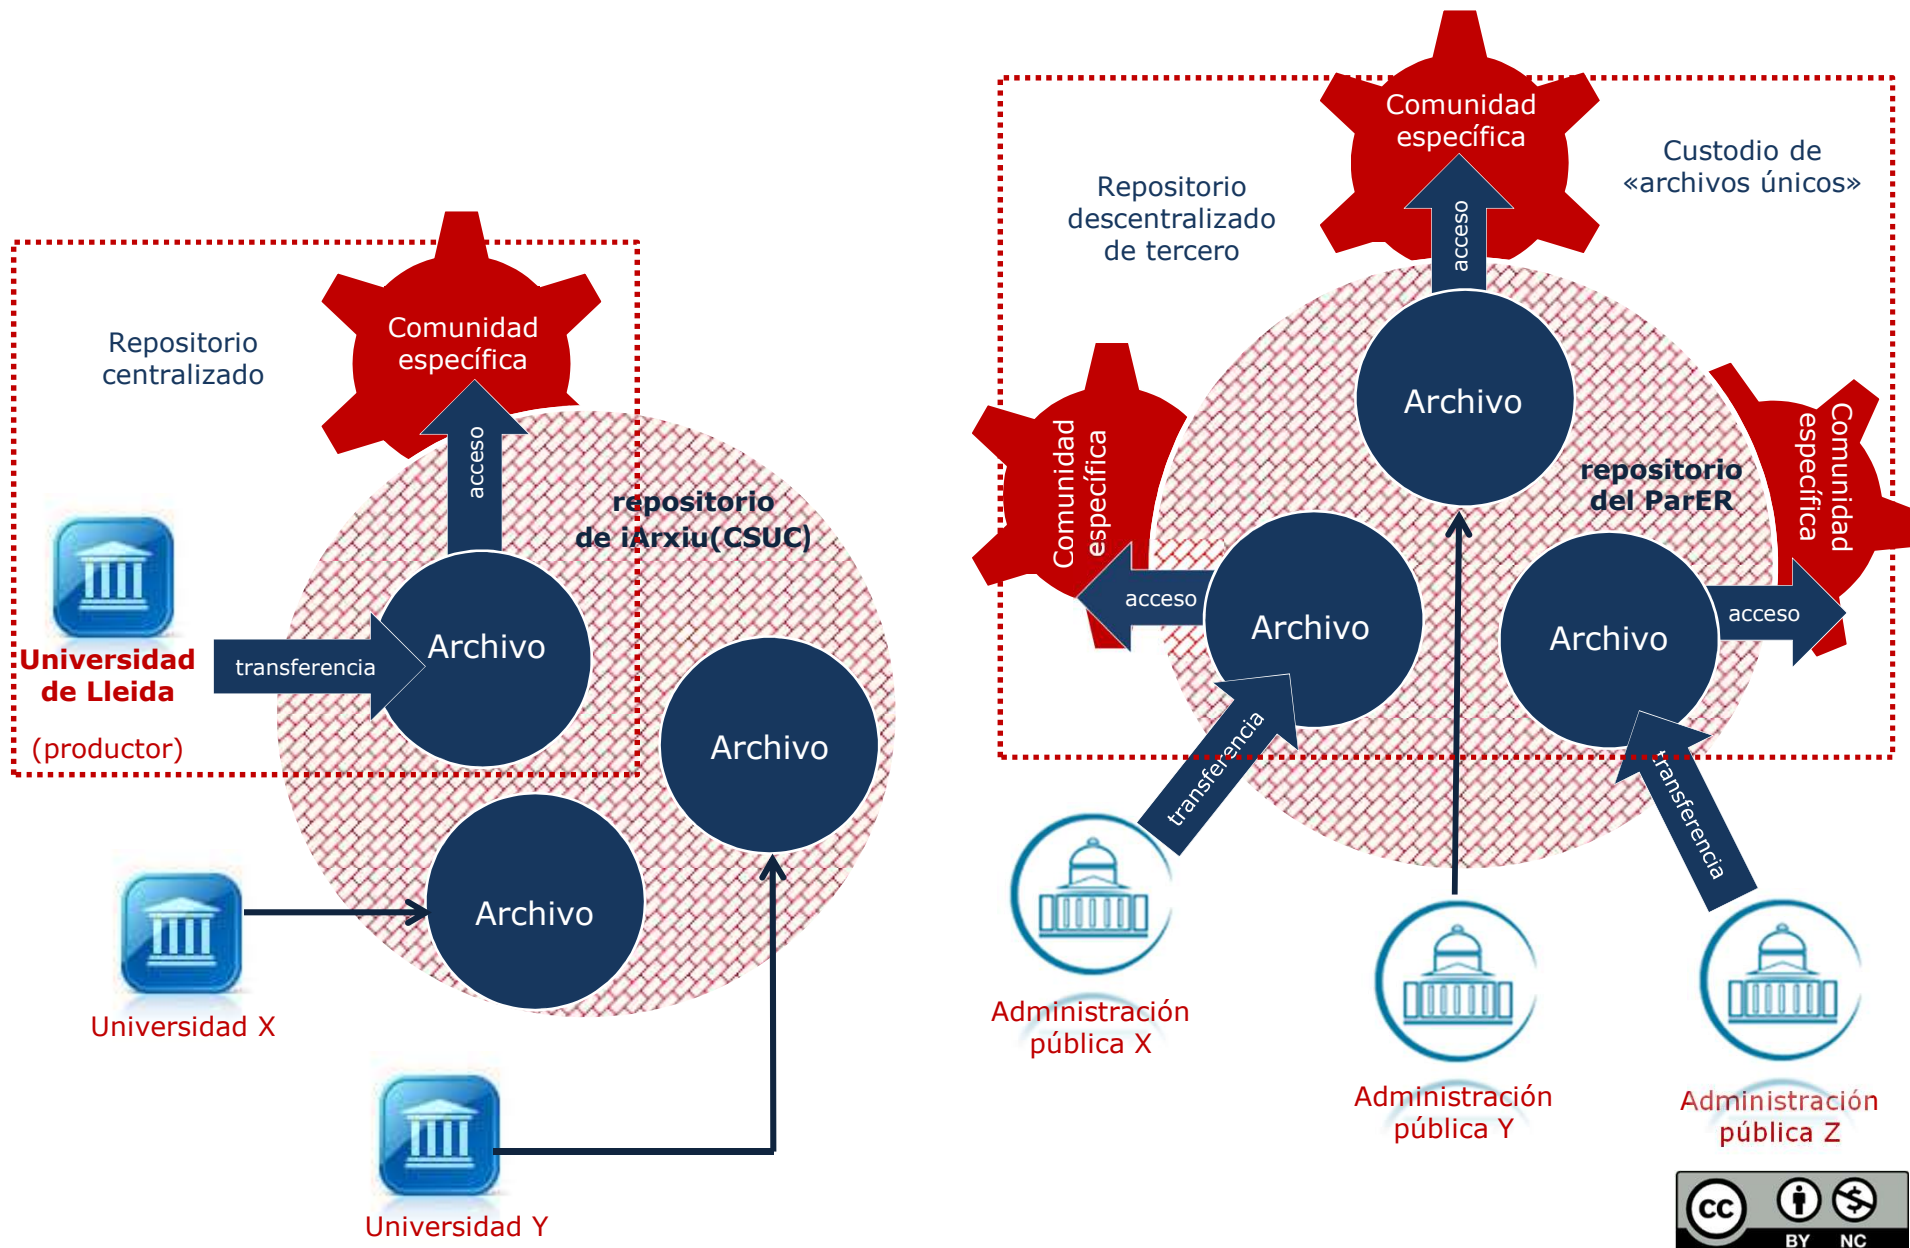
Repositorio centralizado

Comunidad específica

acceso

repositorio de iArxiu(CSUC)

Universidad de Lleida

(productor)

transferencia

Archivo

Archivo

Archivo

Universidad X

Universidad Y

Repositorio descentralizado de tercero

Comunidad específica

Custodio de «archivos únicos»

acceso

Archivo

repositorio del ParER

Comunidad específica

Comunidad específica

acceso

Archivo

Archivo

acceso

transferencia

transferencia

Administración pública X

Administración pública Y

Administración pública Z

BY NC